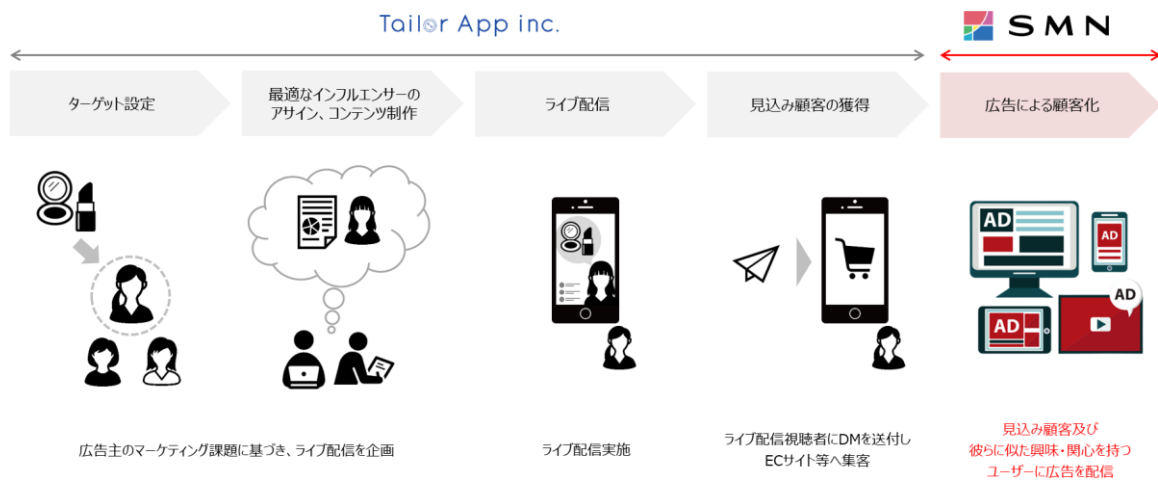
Tailor App inc.

SMN

ターゲット設定

最適なインフルエンサーのアサイン、コンテンツ制作

ライブ配信

見込み顧客の獲得

広告による顧客化

AD

AD

AD

AD

広告主のマーケティング課題に基づき、ライブ配信を企画

ライブ配信実施

ライブ配信視聴者にDMを送付しECサイト等へ集客

見込み顧客及び
彼らに似た興味・関心を持つ
ユーザーに広告を配信